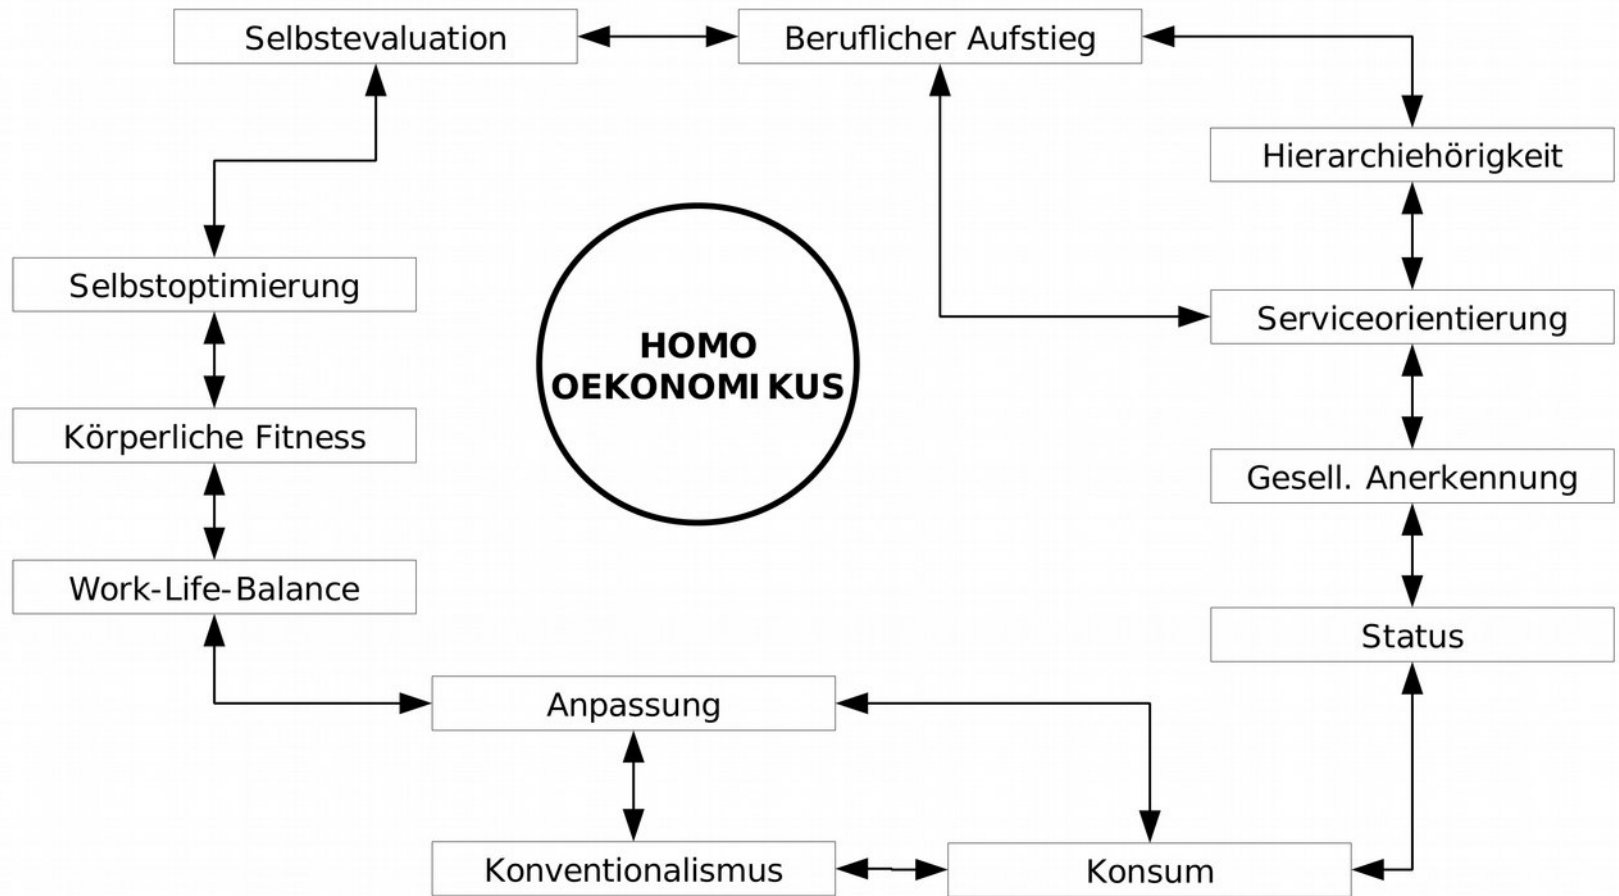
Selbstevaluation

Beruflicher Aufstieg

Hierarchiehörigkeit

Selbstoptimierung

HOMO OEKONOMI KUS

Serviceorientierung

Körperliche Fitness

Gesell. Anerkennung

Work-Life-Balance

Status

Anpassung

Konventionalismus

Konsum